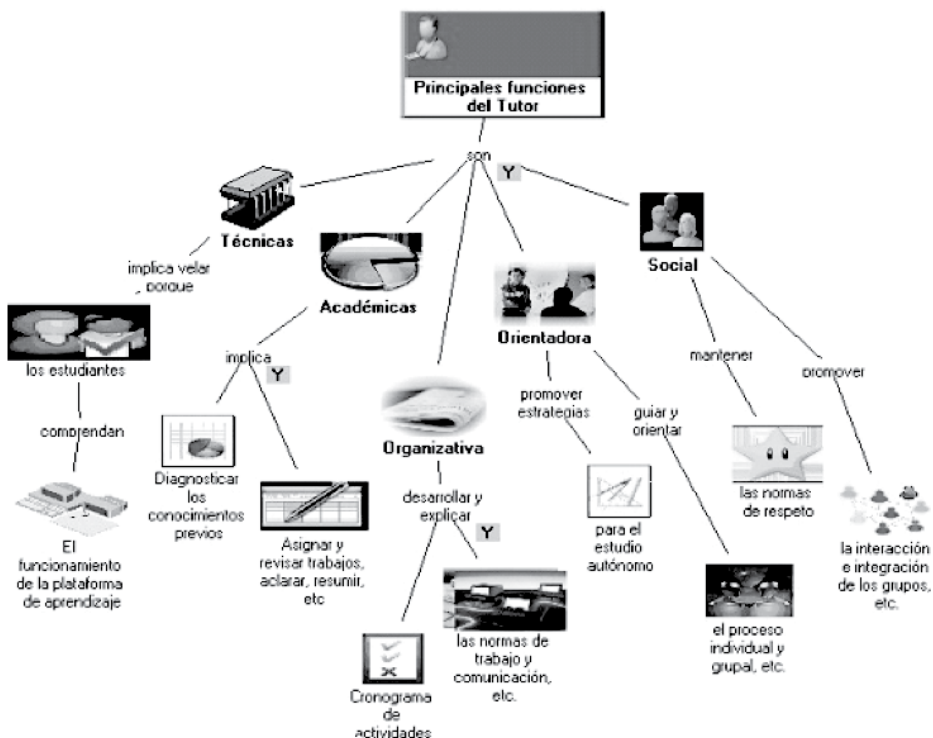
Principales funciones del Tutor

son

Y

Técnicas

implica velar porque

los estudiantes

comprendan

El funcionamiento de la plataforma de aprendizaje

Académicas

implica

Y

Diagnosticar los conocimientos previos

Asignar y revisar trabajos, aclarar, resumir, etc

Organizativa

desarrollar y explicar

Y

Cronograma de actividades

las normas de trabajo y comunicación, etc.

Orientadora

promover estrategias

para el estudio autónomo

guiar y orientar

el proceso individual y grupal, etc.

Social

mantener

las normas de respeto

promover

la interacción e integración de los grupos, etc.